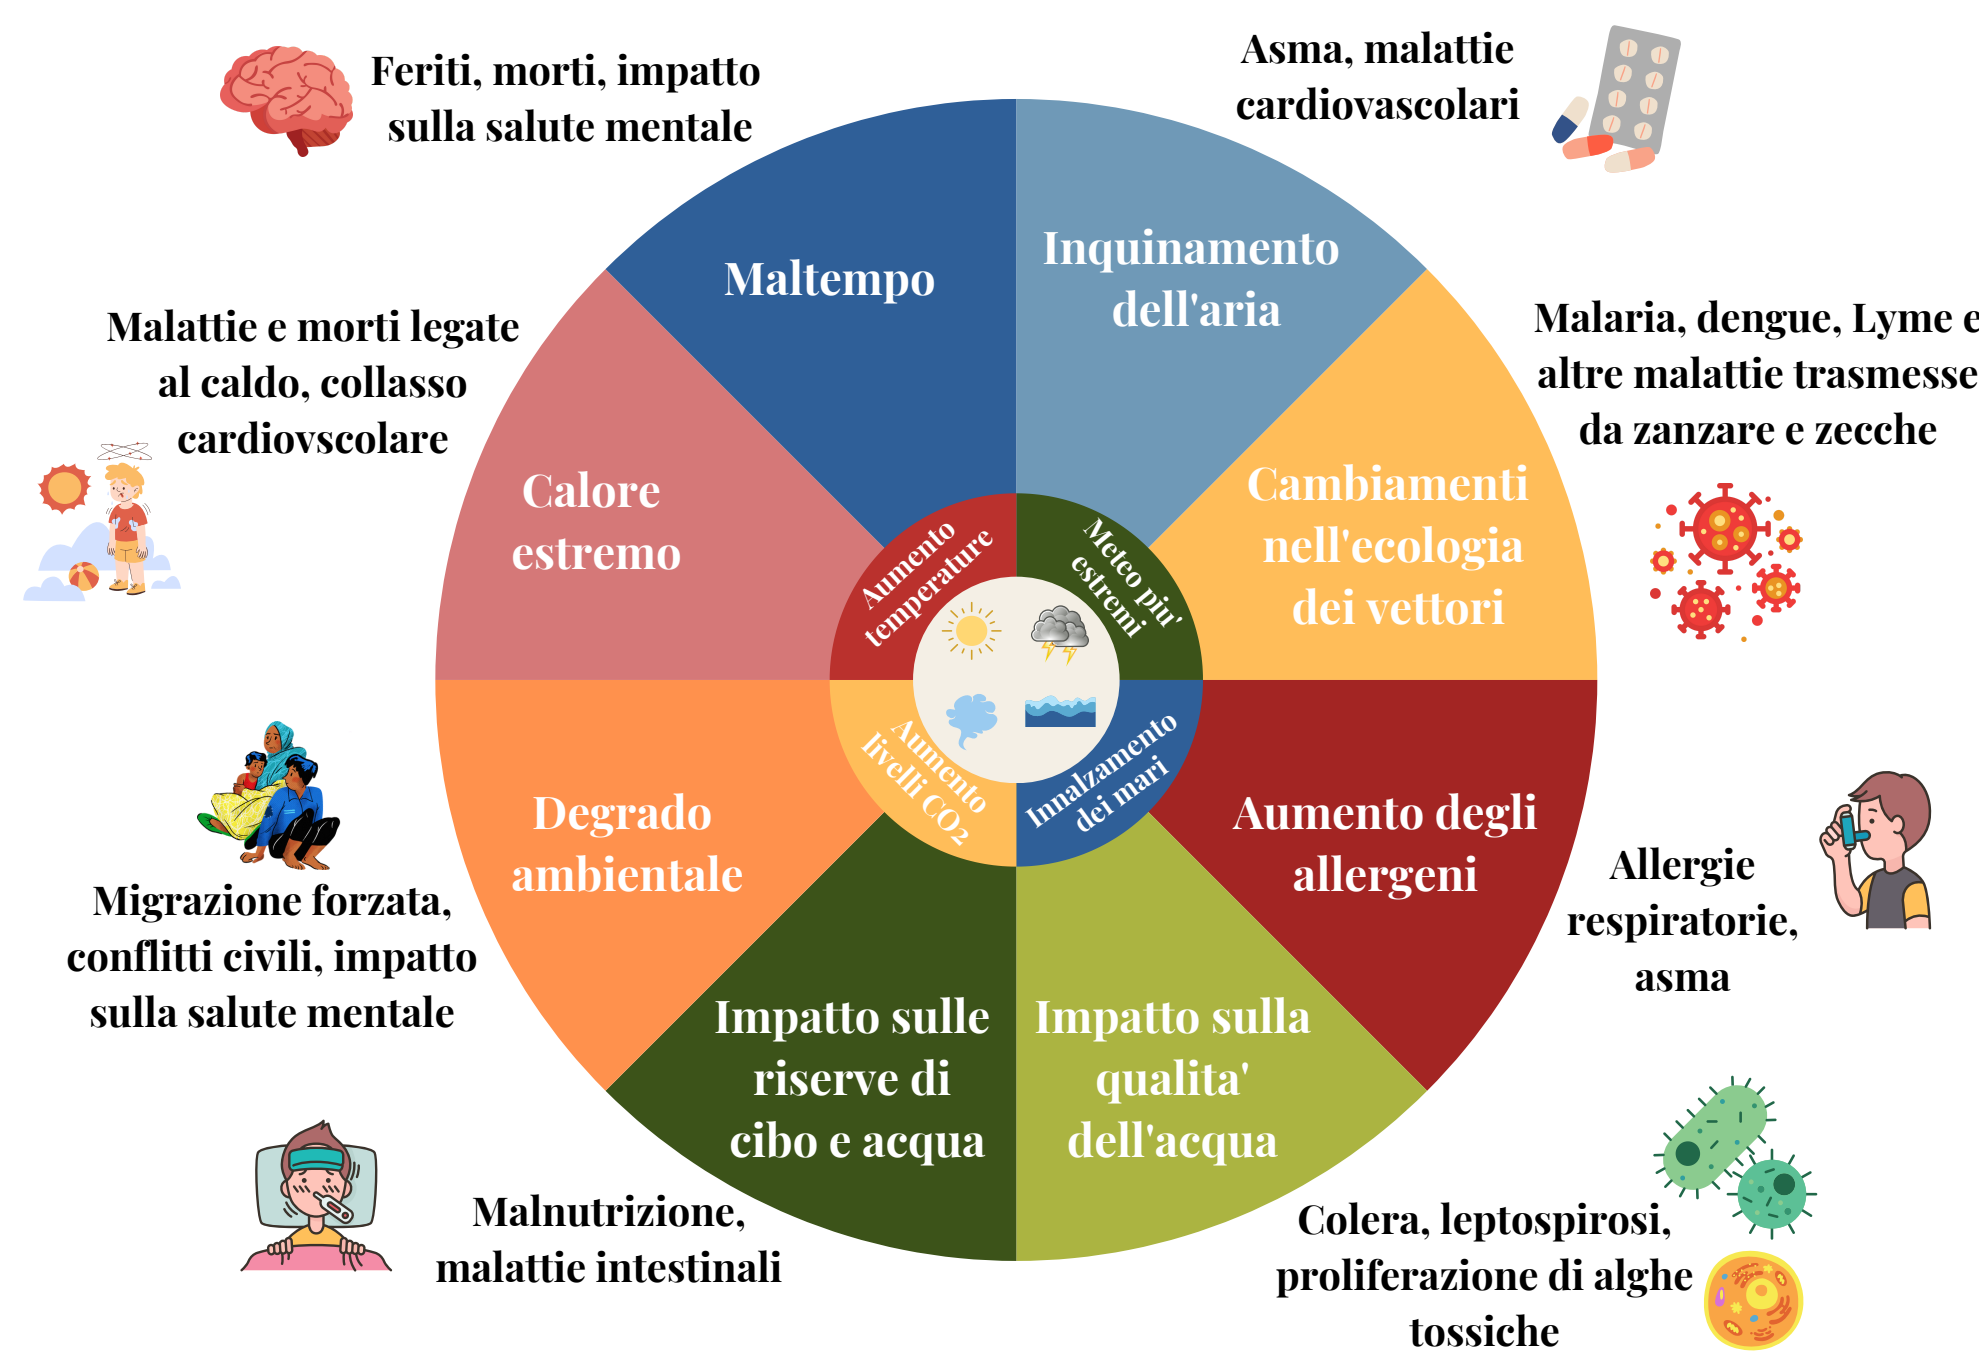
Feriti, morti, impatto sulla salute mentale

Asma, malattie cardiovascolari

Maltempo

Inquinamento dell'aria

Malattie e morti legate al caldo, collasso cardiovscolare

Malaria, dengue, Lyme e altre malattie trasmesse da zanzare e zecche

Calore estremo

Cambiamenti nell'ecologia dei vettori

Aumento temperature

Meteo piu' estremi

Aumento livelli $CO_2$

Innalzamento dei mari

Degrado ambientale

Aumento degli allergeni

Allergie respiratorie, asma

Migrazione forzata, conflitti civili, impatto sulla salute mentale

Impatto sulle riserve di cibo e acqua

Impatto sulla qualita' dell'acqua

Malnutrizione, malattie intestinali

Colera, leptospirosi, proliferazione di alghe tossiche